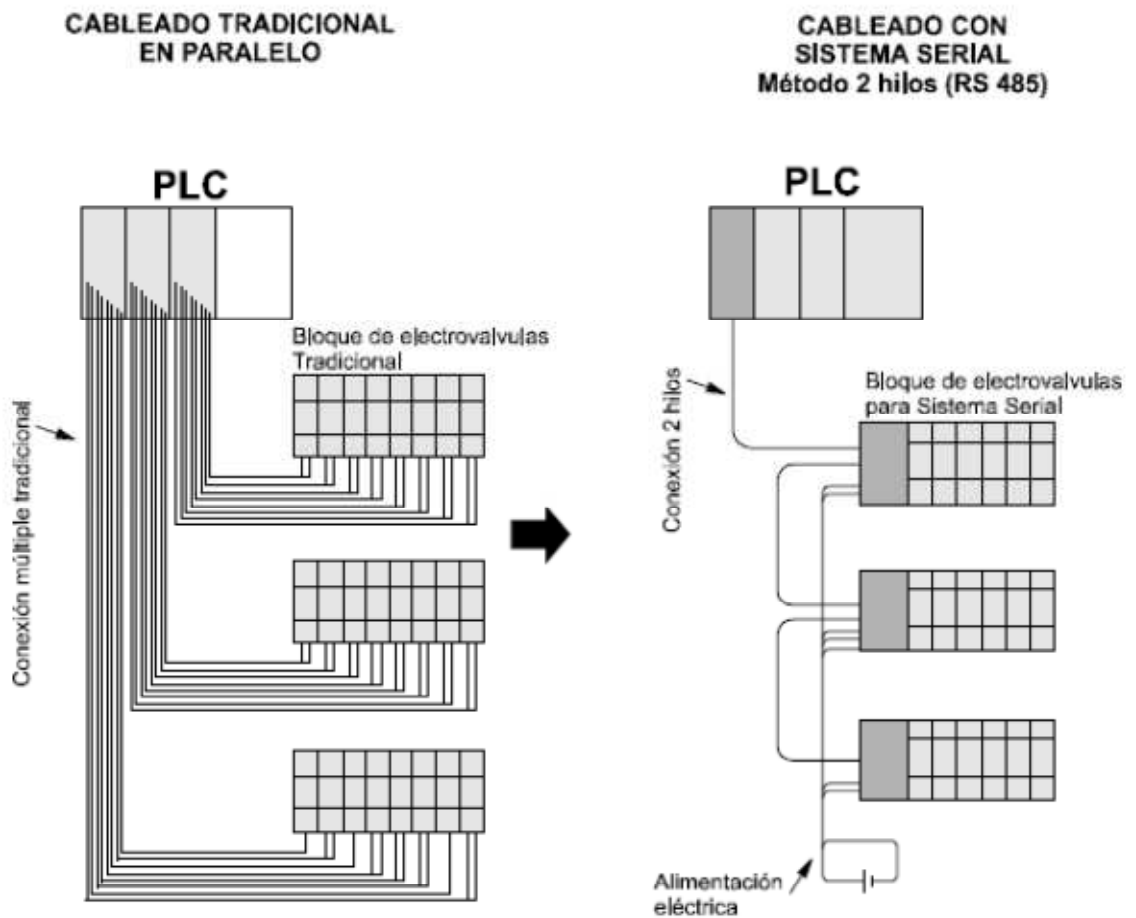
CABLEADO TRADICIONAL
EN PARALELO

CABLEADO CON
SISTEMA SERIAL
Método 2 hilos (RS 485)

PLC

Bloque de electrovalvulas
Tradicional

Conexión múltiple tradicional

PLC

Conexión 2 hilos

Bloque de electrovalvulas
para Sistema Serial

Alimentación
eléctrica